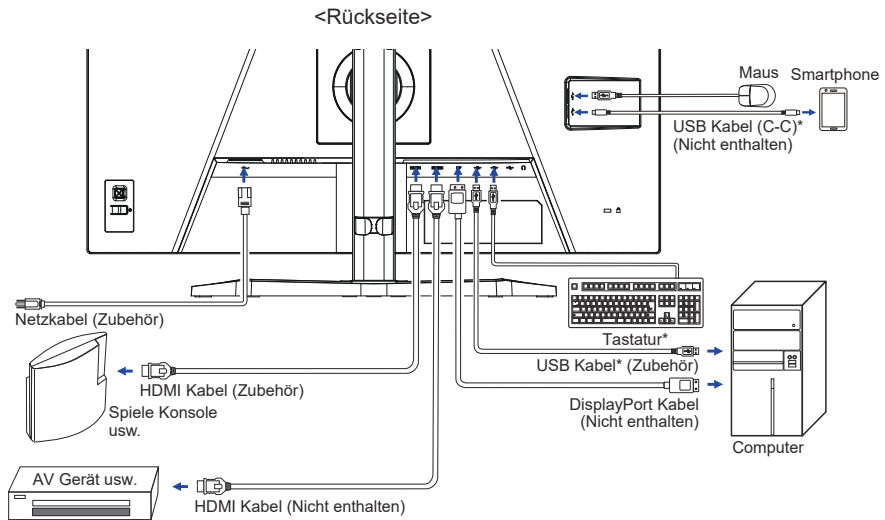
<Rückseite>

Maus

Smartphone

USB Kabel (C-C)*
(Nicht enthalten)

Netzkabel (Zubehör)

Tastatur*

USB Kabel* (Zubehör)

HDMI Kabel (Zubehör)

Spiele Konsole
usw.

DisplayPort Kabel
(Nicht enthalten)

Computer

AV Gerät usw.

HDMI Kabel (Nicht enthalten)